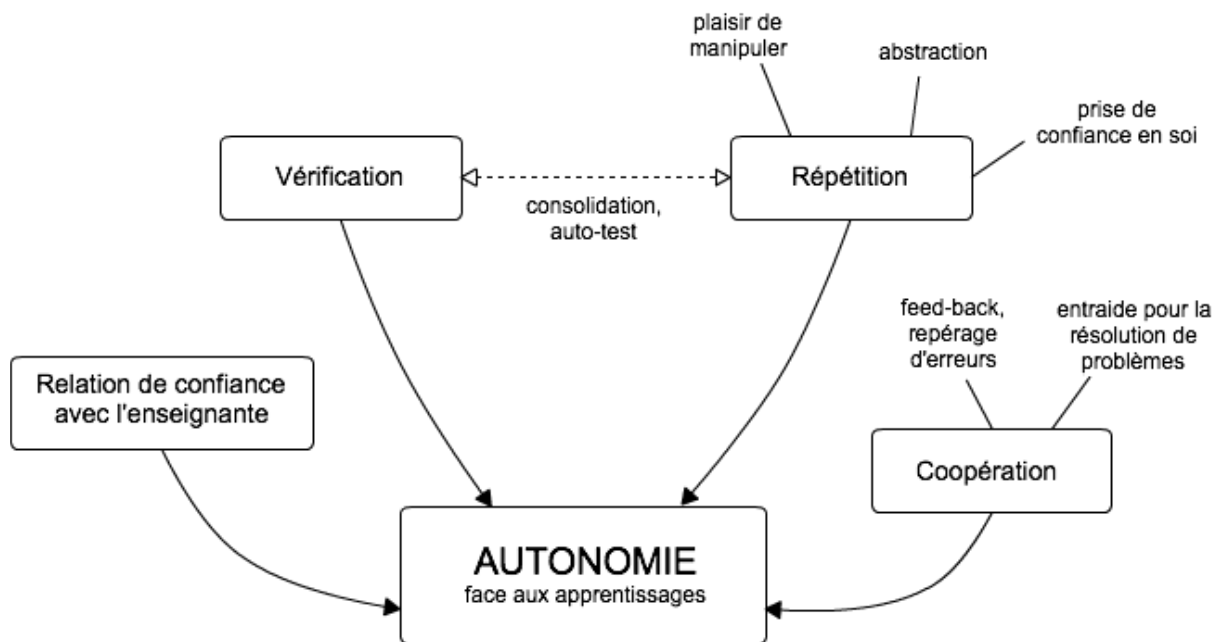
plaisir de manipuler

abstraction

prise de confiance en soi

Vérification

Répétition

consolidation, auto-test

feed-back, repérage d'erreurs

entraide pour la résolution de problèmes

Relation de confiance avec l'enseignante

Coopération

AUTONOMIE
face aux apprentissages